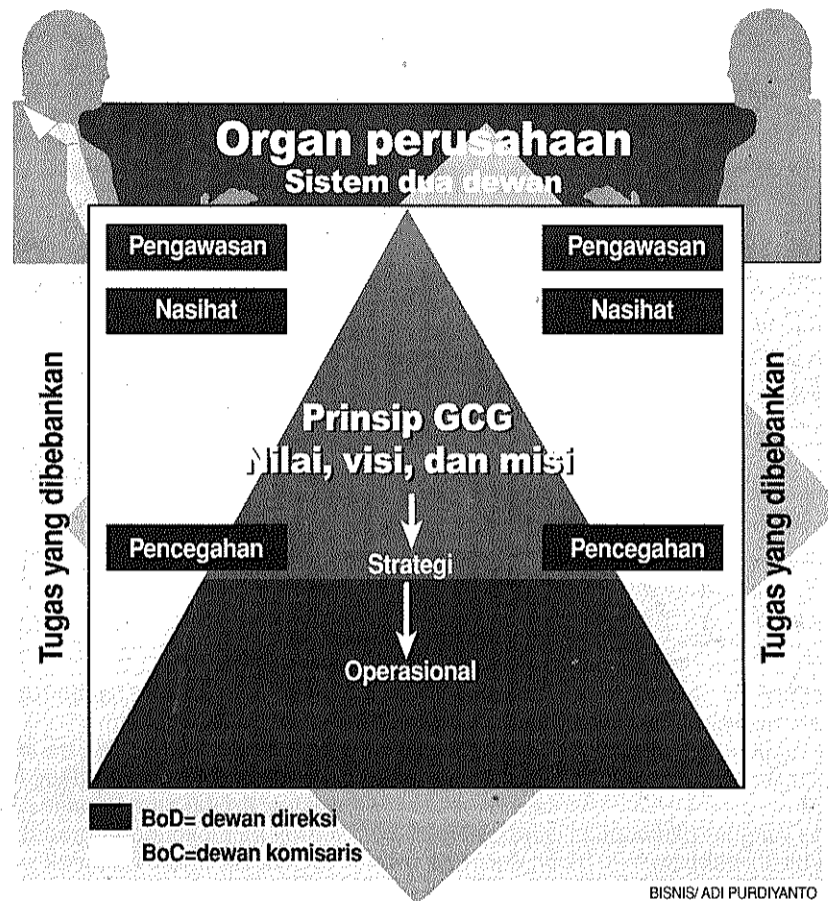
Organ perusahaan
Sistem dua dewan

Pengawasan

Nasihat

Pengawasan

Nasihat

Tugas yang dibebankan

Prinsip GCG
Nilai, visi, dan misi

Tugas yang dibebankan

Pencegahan

Strategi

Pencegahan

Operasional

BoD= dewan direksi
BoC=dewan komisaris

BISNIS/ ADI PURDIYANTO